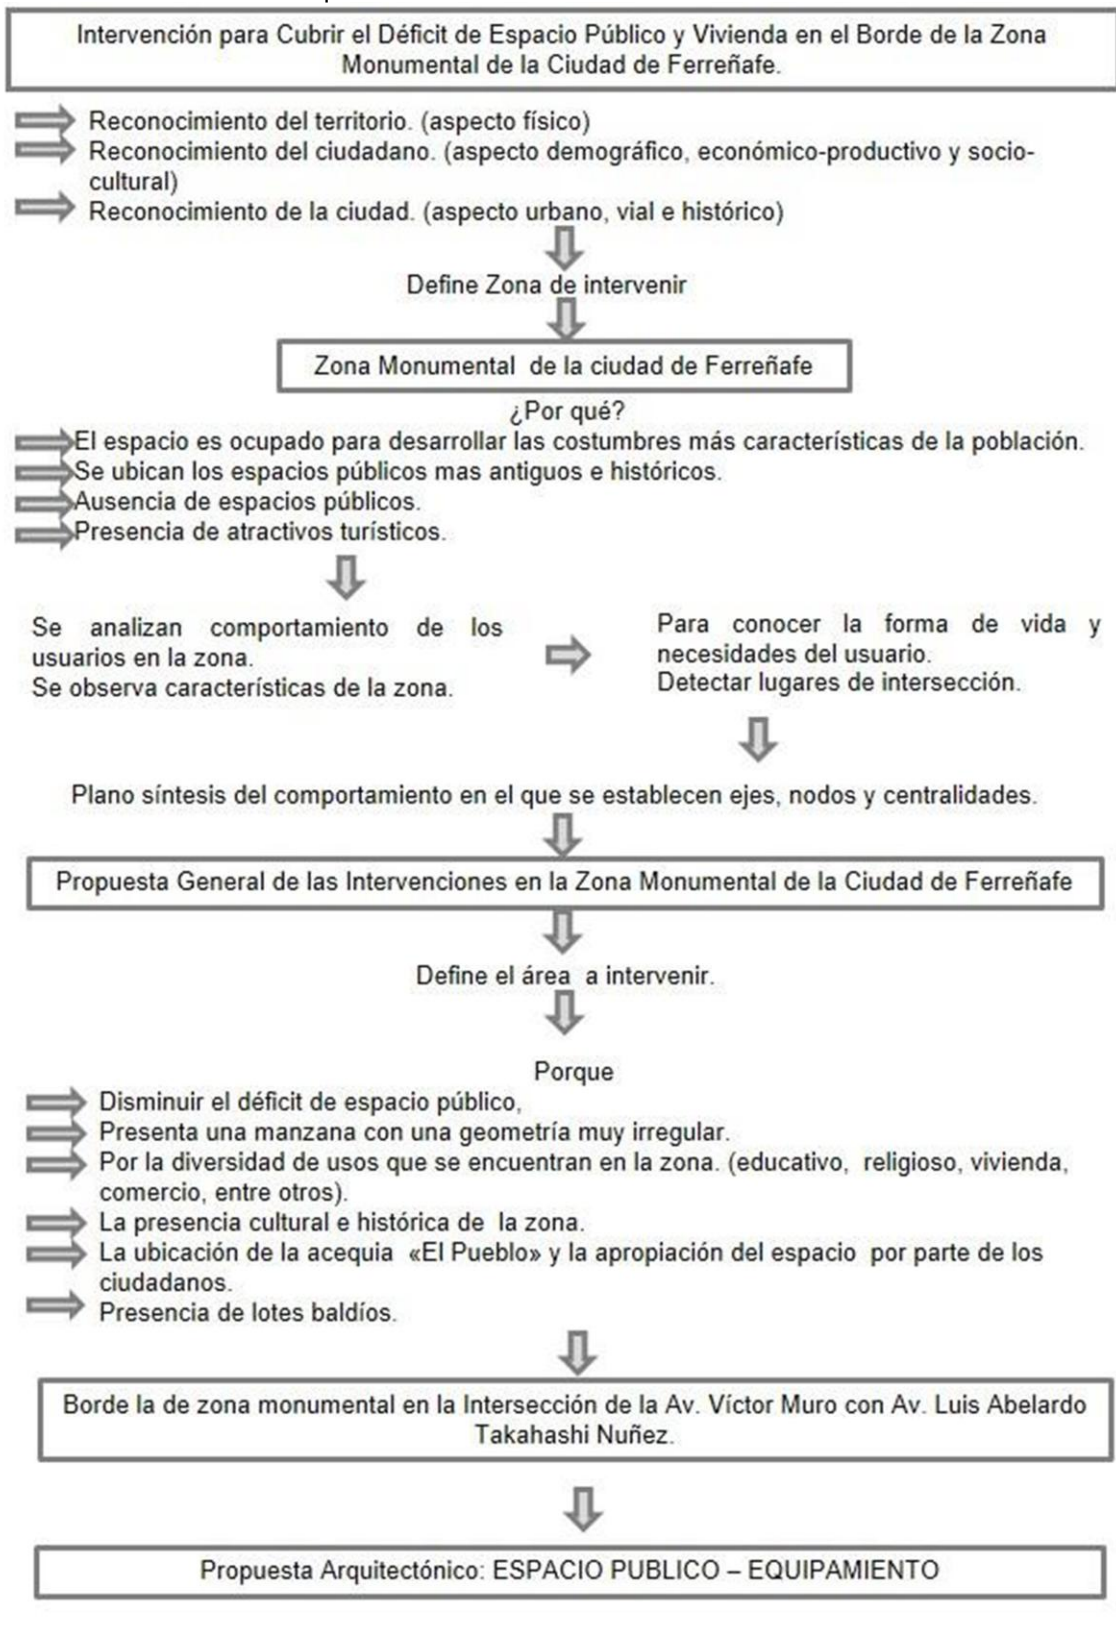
Intervención para Cubrir el Déficit de Espacio Público y Vivienda en el Borde de la Zona Monumental de la Ciudad de Ferreñafe.

Reconocimiento del territorio. (aspecto físico)
Reconocimiento del ciudadano. (aspecto demográfico, económico-productivo y socio-cultural)
Reconocimiento de la ciudad. (aspecto urbano, vial e histórico)

Define Zona de intervenir

Zona Monumental de la ciudad de Ferreñafe

¿Por qué?
El espacio es ocupado para desarrollar las costumbres más características de la población.
Se ubican los espacios públicos mas antiguos e históricos.
Ausencia de espacios públicos.
Presencia de atractivos turísticos.

Se analizan comportamiento de los usuarios en la zona.
Se observa características de la zona.

Para conocer la forma de vida y necesidades del usuario.
Detectar lugares de intersección.

Plano síntesis del comportamiento en el que se establecen ejes, nodos y centralidades.

Propuesta General de las Intervenciones en la Zona Monumental de la Ciudad de Ferreñafe

Define el área a intervenir.

Porque
Disminuir el déficit de espacio público,
Presenta una manzana con una geometría muy irregular.
Por la diversidad de usos que se encuentran en la zona. (educativo, religioso, vivienda, comercio, entre otros).
La presencia cultural e histórica de la zona.
La ubicación de la acequia «El Pueblo» y la apropiación del espacio por parte de los ciudadanos.
Presencia de lotes baldíos.

Borde la de zona monumental en la Intersección de la Av. Víctor Muro con Av. Luis Abelardo Takahashi Nuñez.

Propuesta Arquitectónico: ESPACIO PUBLICO – EQUIPAMIENTO